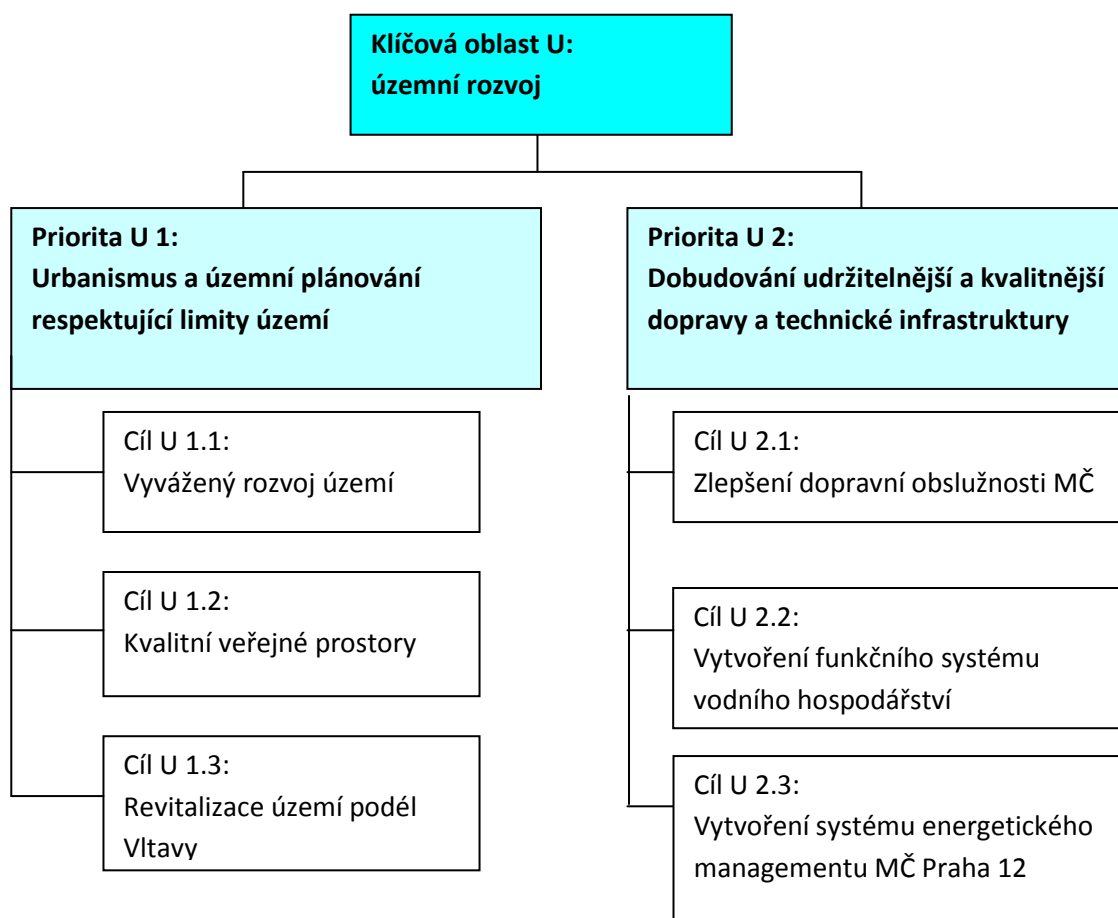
Klíčová oblast U:
územní rozvoj

Priorita U 1:
Urbanismus a územní plánování respektující limity území

Cíl U 1.1:
Vyvážený rozvoj území

Cíl U 1.2:
Kvalitní veřejné prostory

Cíl U 1.3:
Revitalizace území podél Vltavy

Priorita U 2:
Dobudování udržitelnější a kvalitnější dopravy a technické infrastruktury

Cíl U 2.1:
Zlepšení dopravní obslužnosti MČ

Cíl U 2.2:
Vytvoření funkčního systému vodního hospodářství

Cíl U 2.3:
Vytvoření systému energetického managementu MČ Praha 12